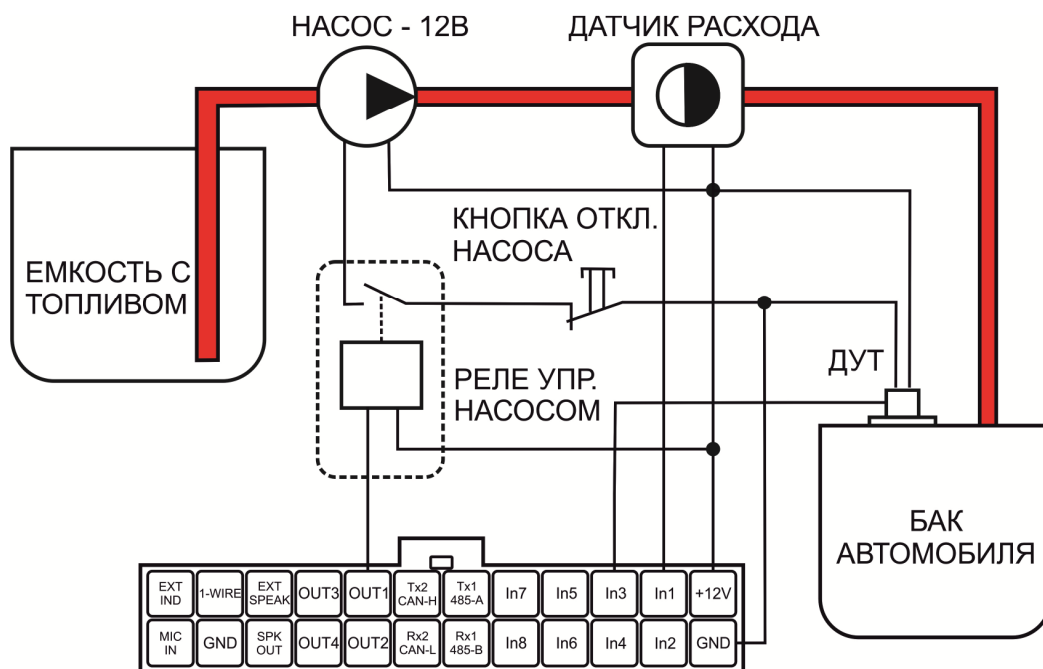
НАСОС - 12В

ДАТЧИК РАСХОДА

ЕМКОСТЬ С ТОПЛИВОМ

КНОПКА ОТКЛ. НАСОСА

РЕЛЕ УПР. НАСОСОМ

ДУТ

БАК АВТОМОБИЛЯ

| EXT IND | 1-WIRE | EXT SPEAK | OUT3 | OUT1 | Tx2 CAN-H | Tx1 485-A | In7 | In5 | In3 | In1 | +12V |
|---|---|---|---|---|---|---|---|---|---|---|---|
| MIC IN | GND | SPK OUT | OUT4 | OUT2 | Rx2 CAN-L | Rx1 485-B | In8 | In6 | In4 | In2 | GND |